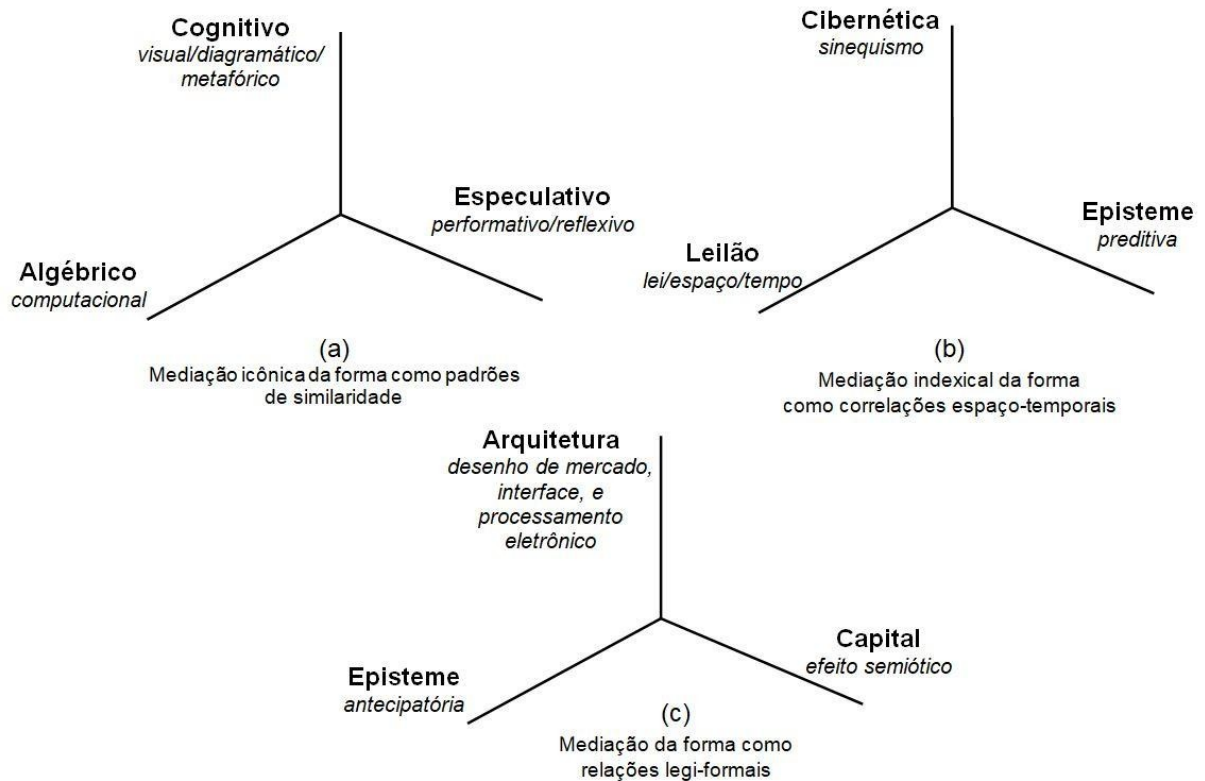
Cognitivo
visual/diagramático/
metafórico

Especulativo
performativo/reflexivo

Algébrico
computacional

(a)
Mediação icônica da forma como padrões de similaridade

Cibernética
sinequismo

Episteme
preditiva

Leilão
lei/espaço/tempo

(b)
Mediação indexical da forma como correlações espaço-temporais

Arquitetura
desenho de mercado, interface, e processamento eletrônico

Capital
efeito semiótico

Episteme
antecipatória

(c)
Mediação da forma como relações legi-formais